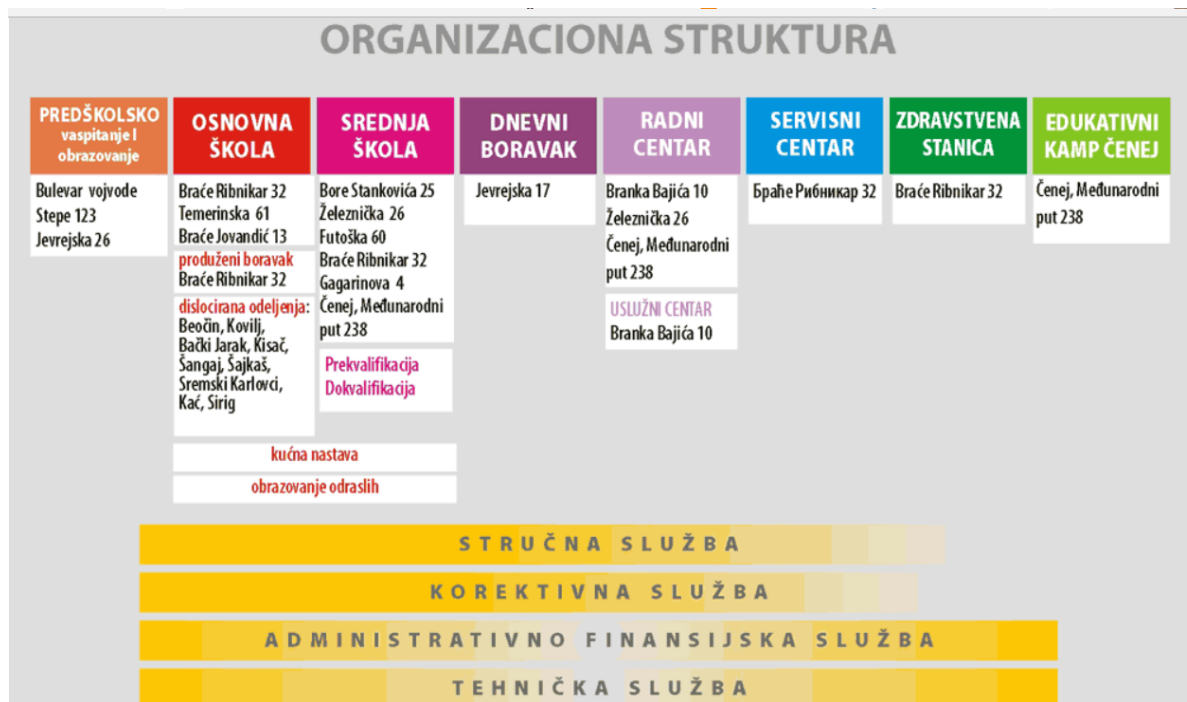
ORGANIZACIONA STRUKTURA

PREDŠKOLSKO vaspitanje i obrazovanje

Bulevar vojvode Stepe 123
Jevrejska 26

OSNOVNA ŠKOLA

Braće Ribnikar 32
Temerinska 61
Braće Jovandić 13

produženi boravak
Braće Ribnikar 32

dislocirana odeljenja:
Beočin, Kovilj, Bački Jarak, Kisač, Šangaj, Šajkaš, Sremski Karlovci, Kać, Sirig

SREDNJA ŠKOLA

Bore Stankovića 25
Železnička 26
Futoška 60
Braće Ribnikar 32
Gagarinova 4
Čenej, Međunarodni put 238

Prekvalifikacija
Dokvalifikacija

kućna nastava

obrazovanje odraslih

DNEVNI BORAVAK

Jevrejska 17

RADNI CENTAR

Branka Bajića 10
Železnička 26
Čenej, Međunarodni put 238

USLUŽNI CENTAR
Branka Bajića 10

SERVISNI CENTAR

Браће Рибникар 32

ZDRAVSTVENA STANICA

Braće Ribnikar 32

EDUKATIVNI KAMP ČENEJ

Čenej, Međunarodni put 238

STRUČNA SLUŽBA

KOREKTIVNA SLUŽBA

ADMINISTRATIVNO FINANSIJSKA SLUŽBA

TEHNIČKA SLUŽBA